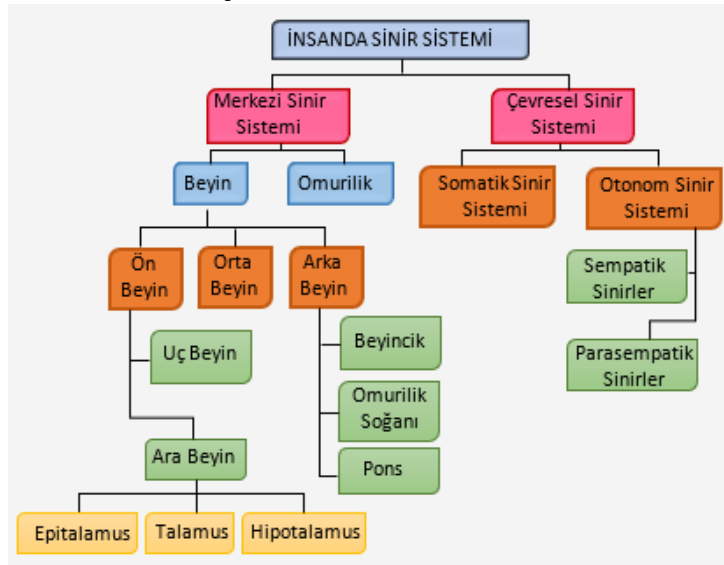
İNSANDA SİNİR SİSTEMİ

Merkezi Sinir Sistemi

Çevresel Sinir Sistemi

Beyin

Omurilik

Somatik Sinir Sistemi

Otonom Sinir Sistemi

Ön Beyin

Orta Beyin

Arka Beyin

Sempatik Sinirler

Parasempatik Sinirler

Uç Beyin

Beyincik

Omurilik Soğanı

Pons

Ara Beyin

Epitalamus

Talamus

Hipotalamus